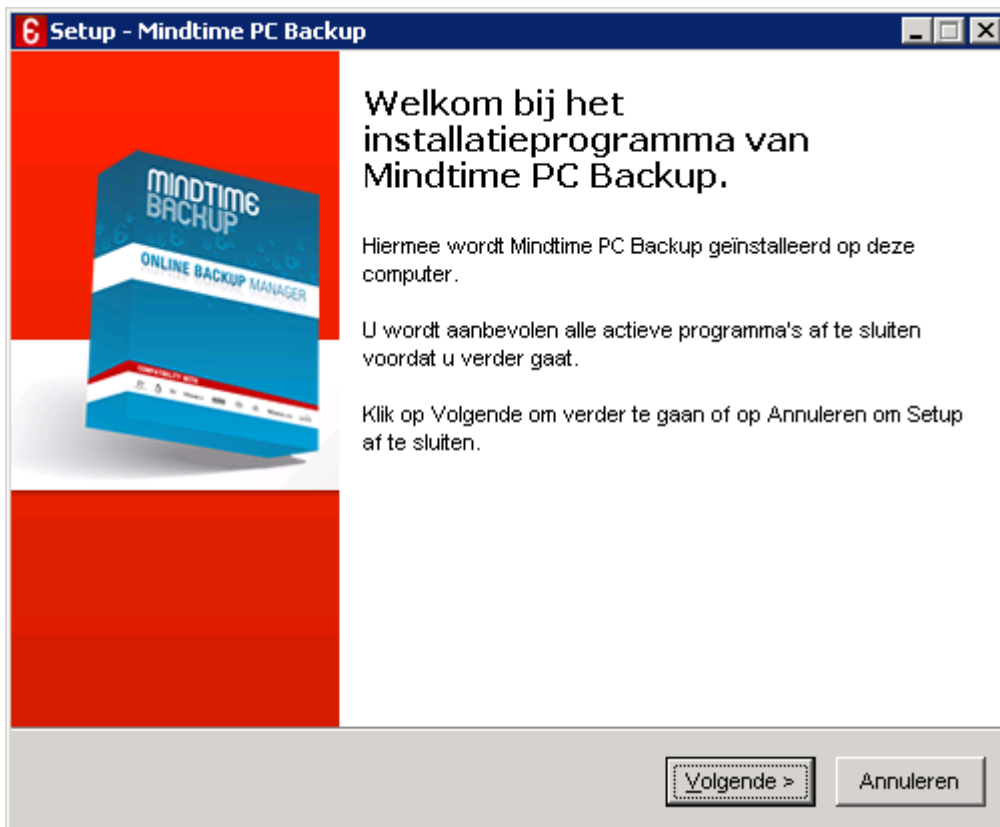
Setup - Mindtime PC Backup

MINDTIME BACKUP
ONLINE BACKUP MANAGER
COMPATIBILITY WITH

Welkom bij het installatieprogramma van Mindtime PC Backup.

Hiermee wordt Mindtime PC Backup geïnstalleerd op deze computer.

U wordt aanbevolen alle actieve programma's af te sluiten voordat u verder gaat.

Klik op Volgende om verder te gaan of op Annuleren om Setup af te sluiten.

Volgende >
Annuleren